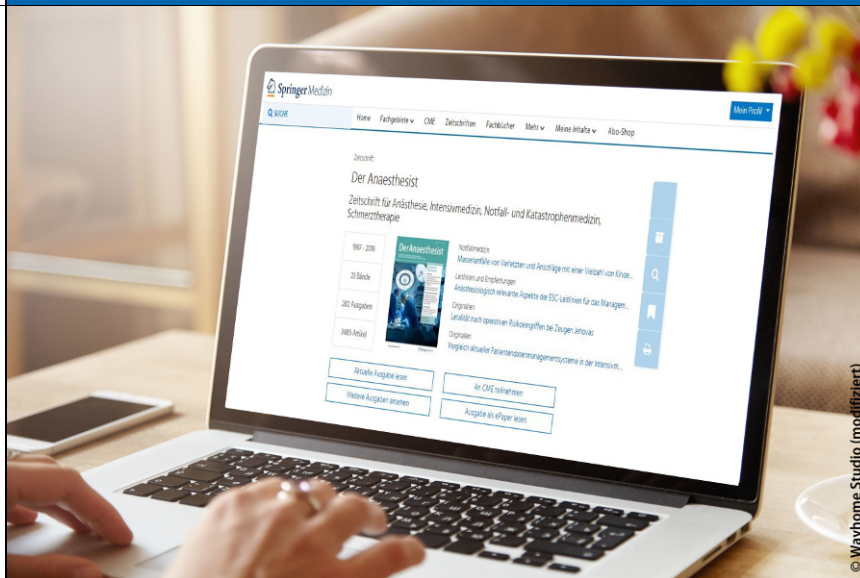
Springer Medizin

SUCHE

Home Fachgebiete CME Zeitschriften Fachbücher Mehr Meine Inhalte Abo-Shop

Mein Profil

Zeitschrift

Der Anaesthesist

Zeitschrift für Anästhesie, Intensivmedizin, Notfall- und Katastrophenmedizin, Schmerztherapie

1997 - 2018

33 Bände

283 Ausgaben

3485 Artikel

Der Anaesthesist

Notfallmedizin
Massenanfälle von Verletzten und Anschläge mit einer Vielzahl von Kinde...

Leitlinien und Empfehlungen
Anästhesiologisch relevante Aspekte der ESC-Leitlinien für das Managem...

Originalien
Letalität nach operativen Risikoeingriffen bei Zeugen Jehovas

Originalien
Vergleich aktueller Patientendatenmanagementsysteme in der Intensivm...

Aktuelle Ausgabe lesen

Weitere Ausgaben ansehen

An CME teilnehmen

Ausgabe als ePaper lesen

© Wayhome Studio (modifiziert)